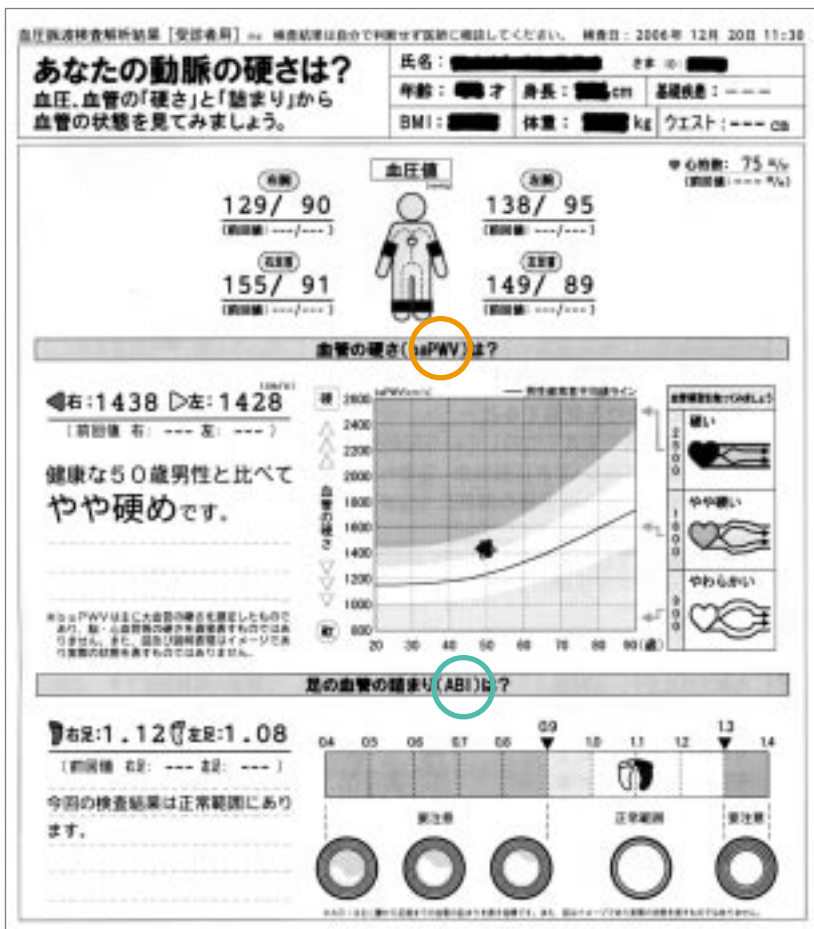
血圧脈波検査解析結果［受診者用］ 検査結果は自分で判断せず医師に確認してください。 検査日：2006年 12月 20日 11:30

あなたの動脈の硬さは?
血圧、血管の「硬さ」と「詰まり」から血管の状態を見てみましょう。

| 氏名：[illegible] さま ID:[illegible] | | |
|---|---|---|
| 年齢：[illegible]才 | 身長：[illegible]cm | 基礎疾患：－－－ |
| BMI：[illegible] | 体重：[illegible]kg | ウエスト：－－－cm |

血圧値

♥ 心拍数：75 拍/分
(前回値：－－－拍/分)

右腕
129/ 90
(前回値：---/---)

左腕
138/ 95
(前回値：---/---)

右足首
155/ 91
(前回値：---/---)

左足首
149/ 89
(前回値：---/---)

血管の硬さ（baPWV）は?

右：1438 左：1428 cm/s
(前回値 右：--- 左：---)

健康な50歳男性と比べて
やや硬めです。

※baPWVはおもに大血管の硬さを測定したものであり、脳・心臓血管の硬さや血管壁そのものではありません。また、図及び説明書類はイメージであり実際の状態を表すものではありません。

硬
血管の硬さ
軟

baPWV(cm/s)
— 同性健常者平均値ライン

2600
2400
2200
2000
1800
1600
1400
1200
1000
800
20 30 40 50 60 70 80 90(歳)

血管硬度を知っておきましょう
2500
硬い
1800
やや硬い
900
やわらかい

足の血管の詰まり（ABI）は?

右足：1.12 左足：1.08
(前回値 右足：--- 左足：---)

今回の検査結果は正常範囲にあります。

0.4 0.5 0.6 0.7 0.8 0.9 1.0 1.1 1.2 1.3 1.4

要注意 正常範囲 要注意

※ABIはおもに膝から足首までの血管の詰まりを表す指標です。また、図はイメージであり実際の状態を表すものではありません。